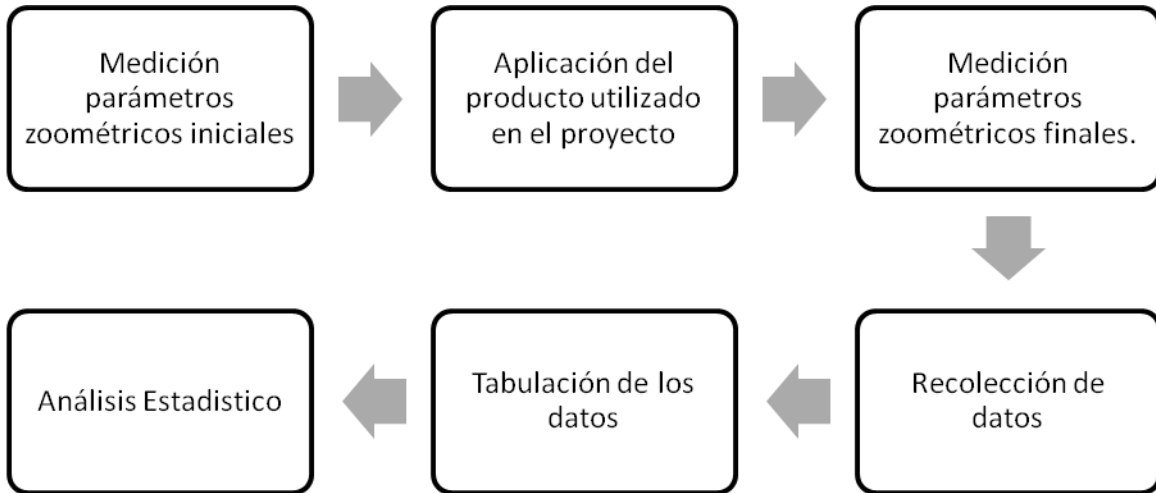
Medición parámetros zoométricos iniciales

Aplicación del producto utilizado en el proyecto

Medición parámetros zoométricos finales.

Recolección de datos

Tabulación de los datos

Análisis Estadistico